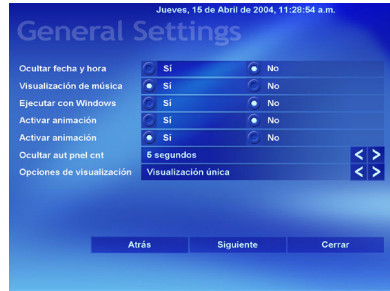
Jueves, 15 de Abril de 2004, 11:28:54 a.m.

General Settings

| | | |
|---|---|---|
| Ocultar fecha y hora | Sí | No |
| Visualización de música | Sí | No |
| Ejecutar con Windows | Sí | No |
| Activar animación | Sí | No |
| Activar animación | Sí | No |
| Ocultar aut pnel cnt | 5 segundos | < > |
| Opciones de visualización | Visualización única | < > |

Atrás Siguiente Cerrar